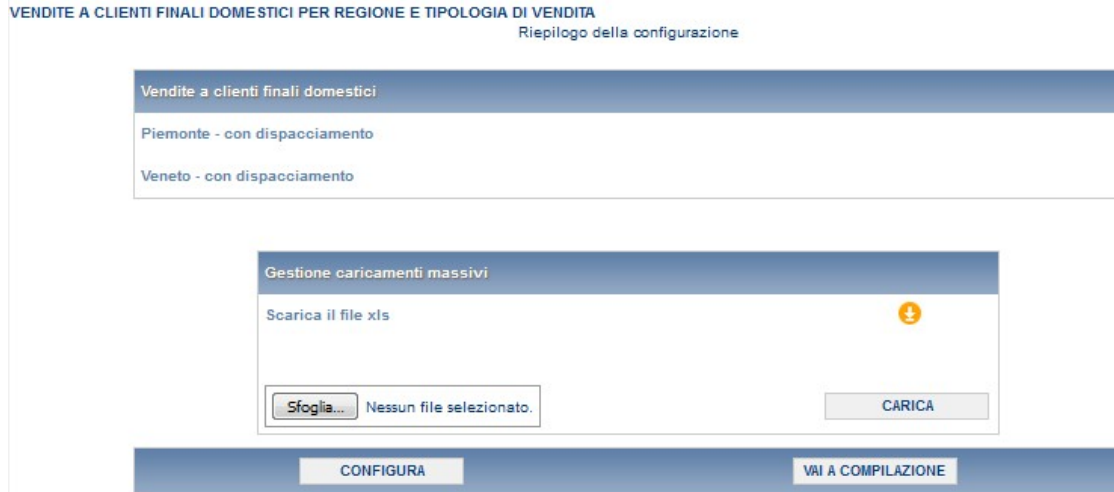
VENDITE A CLIENTI FINALI DOMESTICI PER REGIONE E TIPOLOGIA DI VENDITA
Riepilogo della configurazione

Vendite a clienti finali domestici

Piemonte - con dispacciamento

Veneto - con dispacciamento

Gestione caricamenti massivi

Scarica il file xls

Sfoglia... Nessun file selezionato.

CARICA

CONFIGURA

VAI A COMPILAZIONE